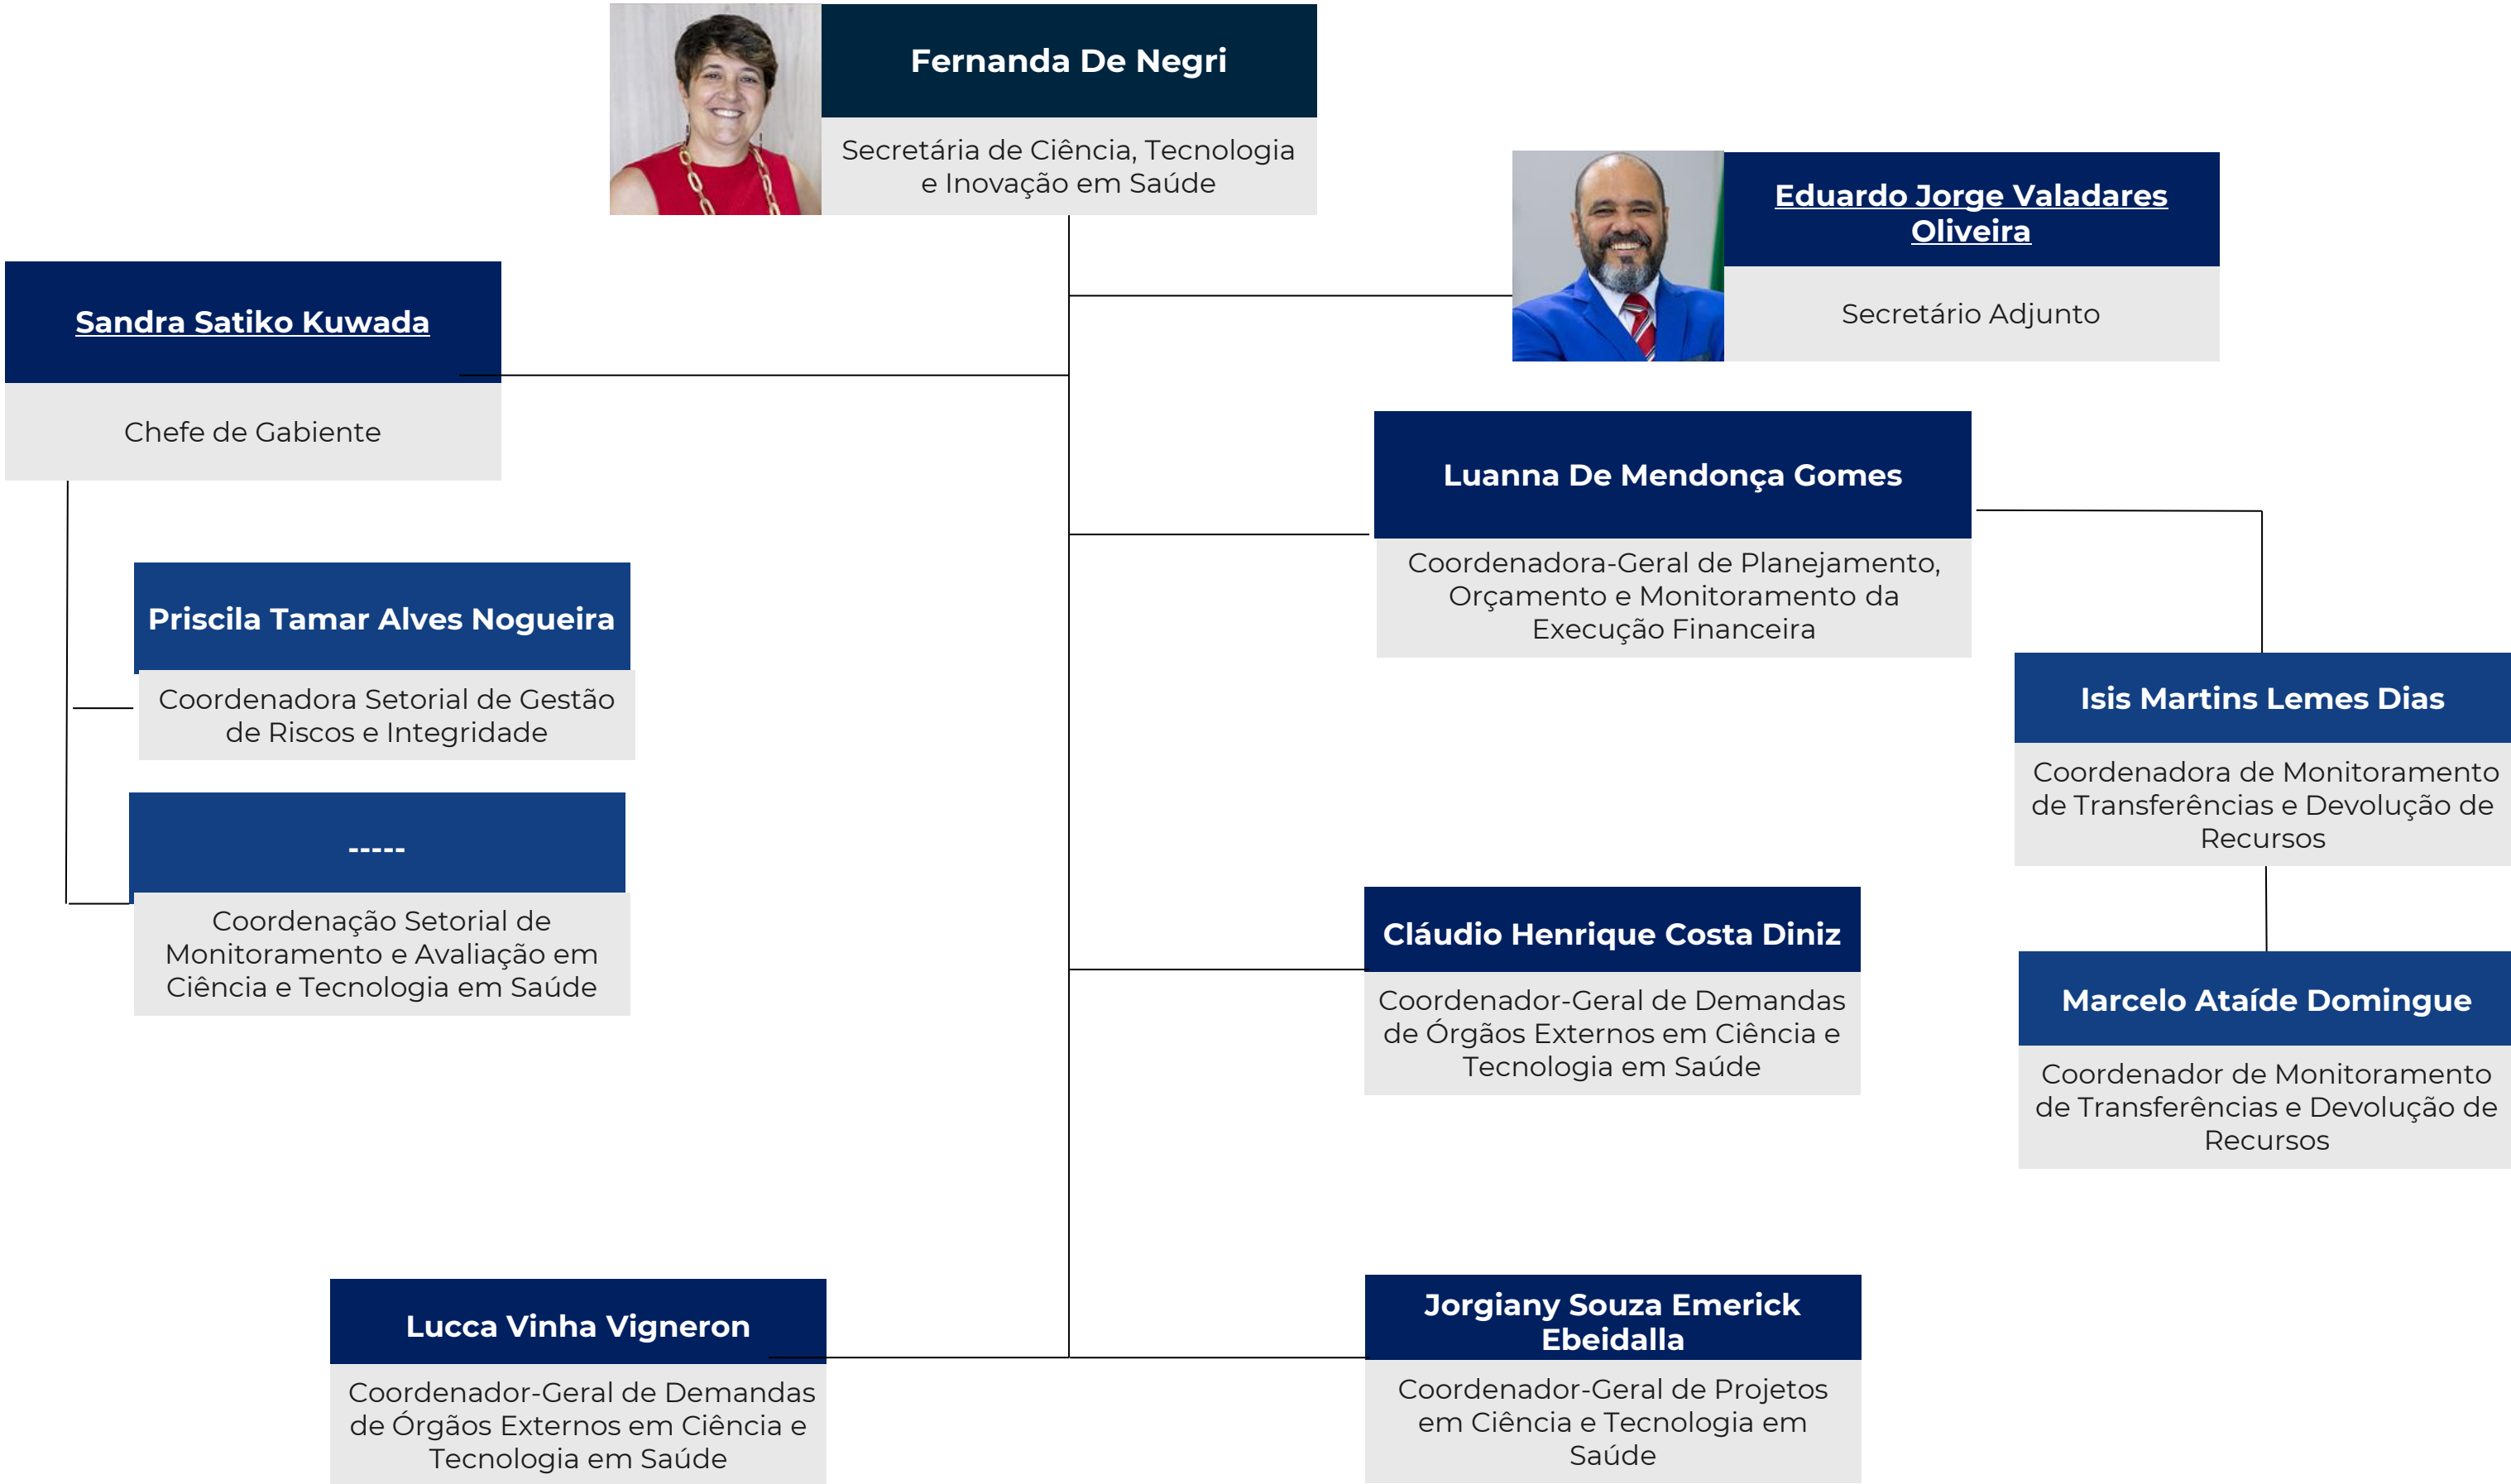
Fernanda De Negri

Secretária de Ciência, Tecnologia e Inovação em Saúde

Eduardo Jorge Valadares Oliveira

Secretário Adjunto

Sandra Satiko Kuwada

Chefe de Gabiente

Luanna De Mendonça Gomes

Coordenadora-Geral de Planejamento, Orçamento e Monitoramento da Execução Financeira

Priscila Tamar Alves Nogueira

Coordenadora Setorial de Gestão de Riscos e Integridade

Isis Martins Lemes Dias

Coordenadora de Monitoramento de Transferências e Devolução de Recursos

-----

Coordenação Setorial de Monitoramento e Avaliação em Ciência e Tecnologia em Saúde

Cláudio Henrique Costa Diniz

Coordenador-Geral de Demandas de Órgãos Externos em Ciência e Tecnologia em Saúde

Marcelo Ataíde Domingue

Coordenador de Monitoramento de Transferências e Devolução de Recursos

Lucca Vinha Vigneron

Coordenador-Geral de Demandas de Órgãos Externos em Ciência e Tecnologia em Saúde

Jorgiany Souza Emerick Ebeidalla

Coordenador-Geral de Projetos em Ciência e Tecnologia em Saúde